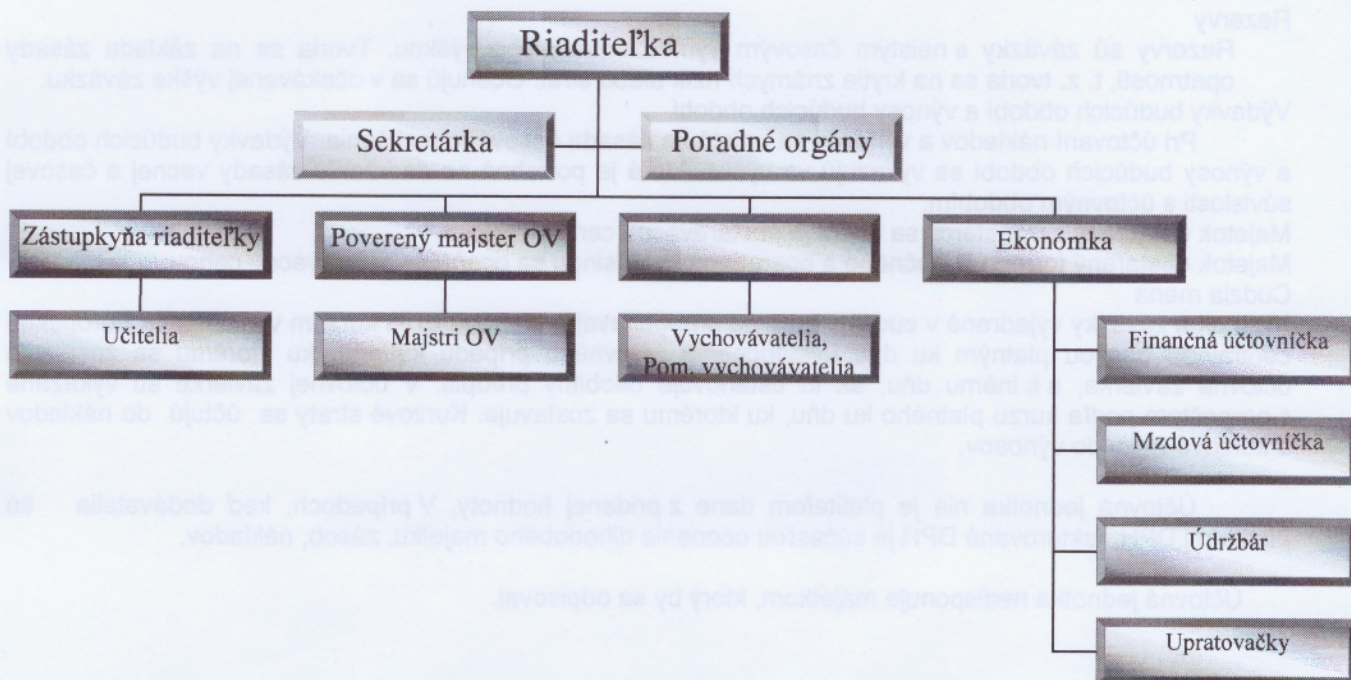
Riaditeľka

Sekretárka

Poradné orgány

Zástupkyňa riaditeľky

Poverený majster OV

Ekonómka

Učitelia

Majstri OV

Vychovávatelia, Pom. vychovávatelia

Finančná účtovníčka

Mzdová účtovníčka

Údržbár

Upratovačky